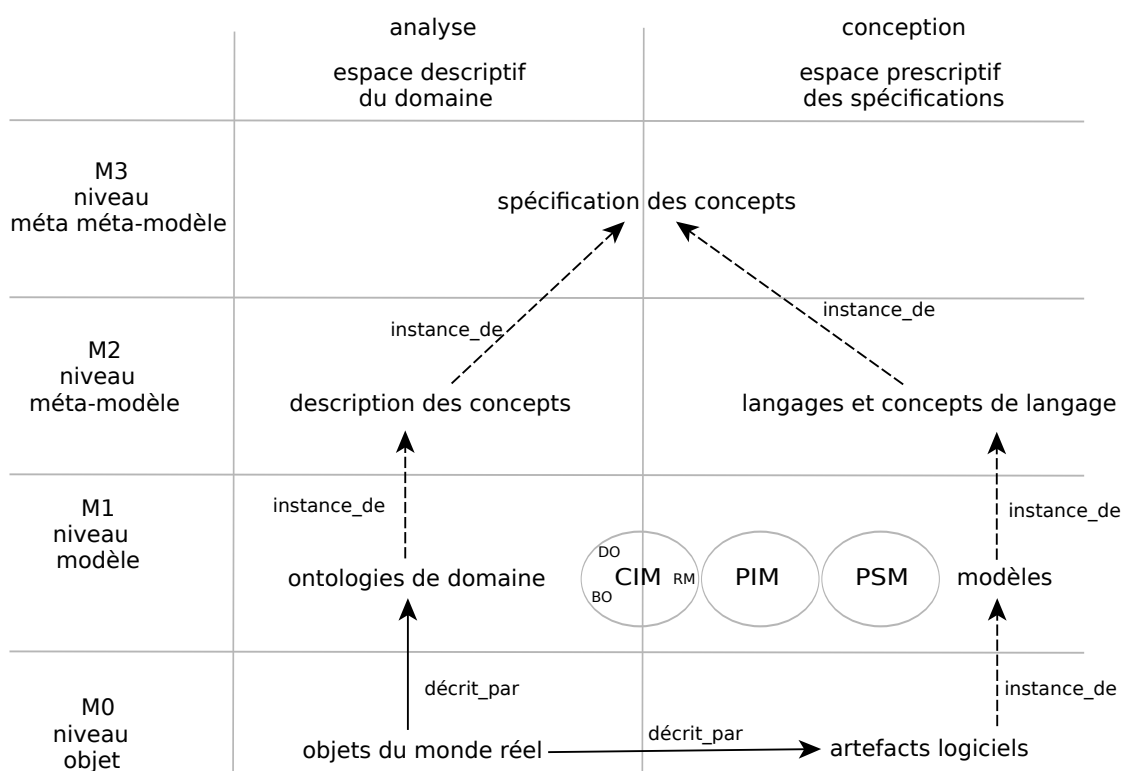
analyse

espace descriptif du domaine

conception

espace prescriptif des spécifications

M3
niveau
méta méta-modèle

spécification des concepts

instance_de

instance_de

M2
niveau
méta-modèle

description des concepts

langages et concepts de langage

instance_de

instance_de

M1
niveau
modèle

ontologies de domaine

DO
CIM
RM
BO

PIM

PSM

modèles

décrit_par

instance_de

M0
niveau
objet

objets du monde réel

décrit_par

artefacts logiciels